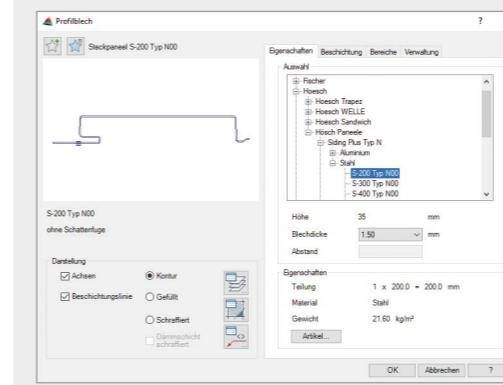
Profilblech

?

Steckpaneel S-200 Typ N00

Eigenschaften | Beschichtung | Bereiche | Verwaltung

Auswahl

Fischer
Hoesch
Hoesch Trapez
Hoesch WELLE
Hoesch Sandwich
Hösch Paneele
Siding Plus Typ N
Aluminium
Stahl
S-200 Typ N00
S-300 Typ N00
S-400 Typ N00

S-200 Typ N00

ohne Schattenfuge

| Höhe | 35 | mm |
|---|---|---|
| Blechdicke | 1.50 | mm |
| Abstand | | |

Darstellung

Achsen

Kontur

Beschichtungslinie

Gefüllt

Schraffiert

Dämmschicht schraffiert

Eigenschaften

| Teilung | 1 x 200.0 = 200.0 mm |
|---|---|
| Material | Stahl |
| Gewicht | 21.60 kg/m² |

Artikel...

OK | Abbrechen | ?